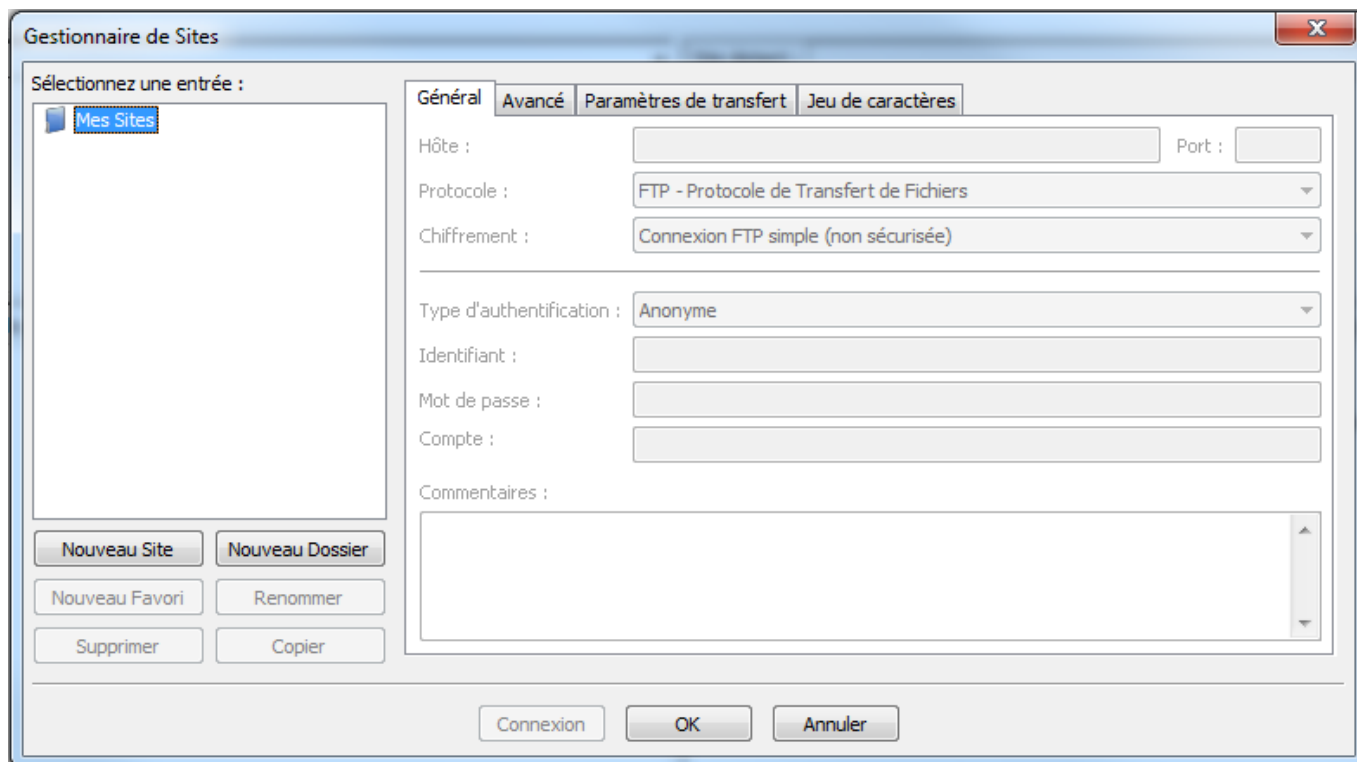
Gestionnaire de Sites

Sélectionnez une entrée :

Mes Sites

Nouveau Site
Nouveau Dossier
Nouveau Favori
Renommer
Supprimer
Copier

Général
Avancé
Paramètres de transfert
Jeu de caractères

Hôte :
Port :
Protocole :
FTP - Protocole de Transfert de Fichiers
Chiffrement :
Connexion FTP simple (non sécurisée)

Type d'authentification :
Anonyme
Identifiant :
Mot de passe :
Compte :

Commentaires :

Connexion
OK
Annuler